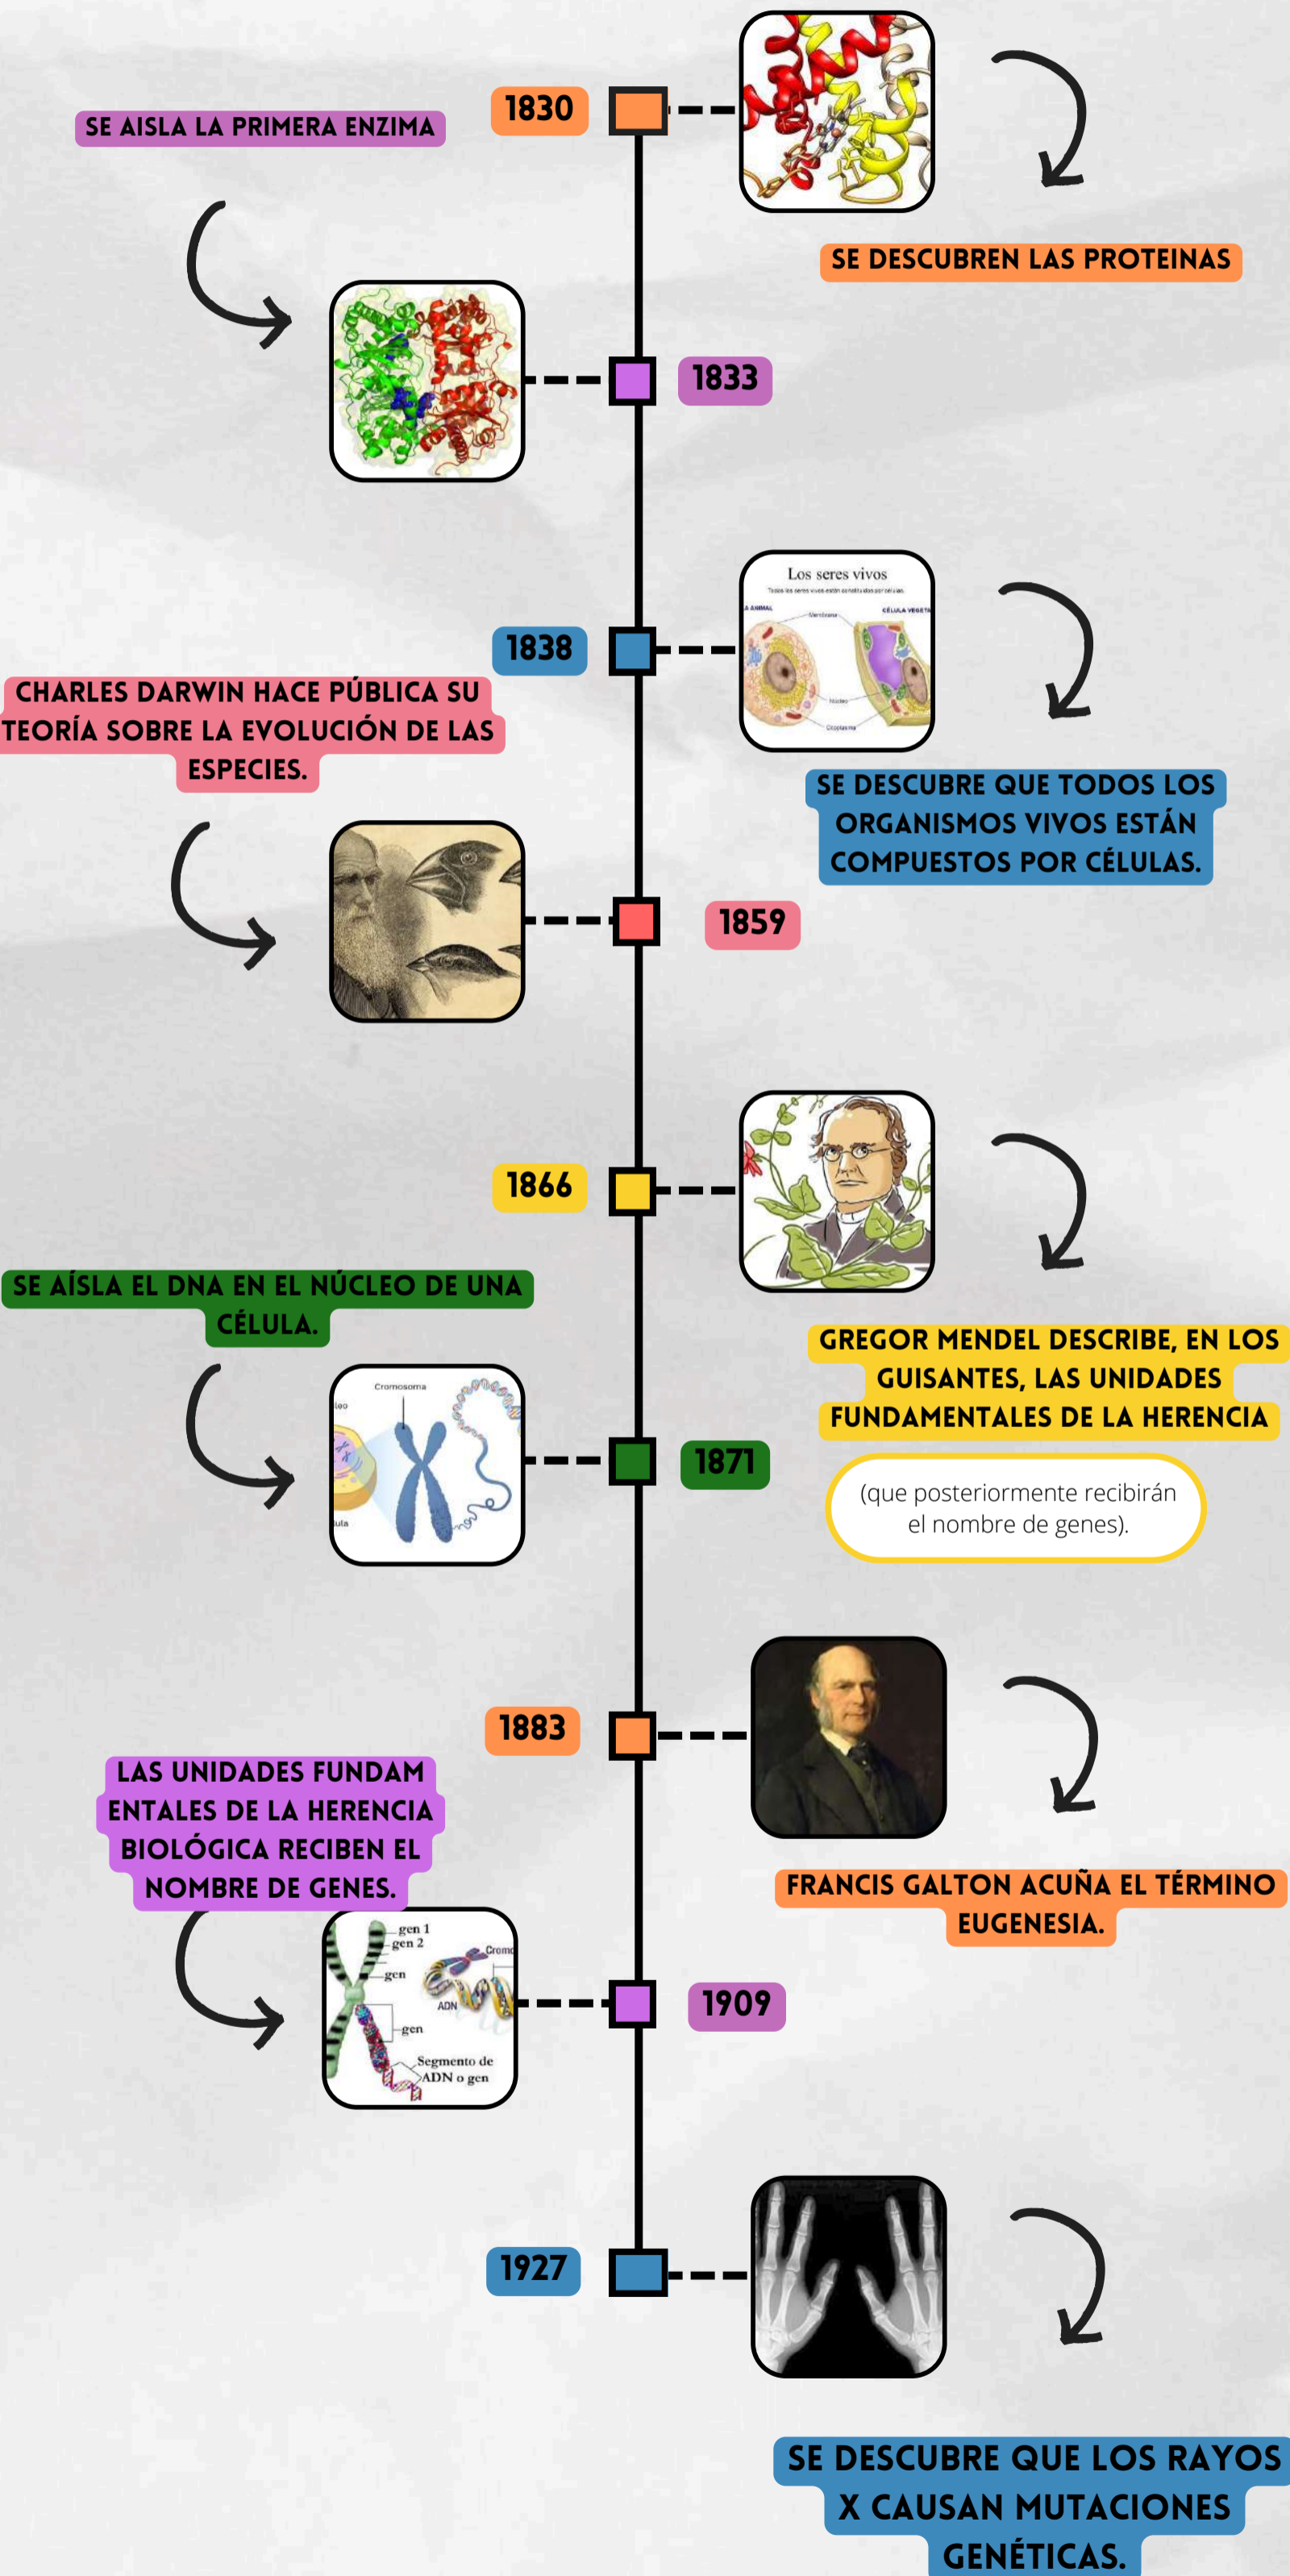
1830

SE AISLA LA PRIMERA ENZIMA

SE DESCUBREN LAS PROTEINAS

1833

Los seres vivos

1838

CHARLES DARWIN HACE PÚBLICA SU TEORÍA SOBRE LA EVOLUCIÓN DE LAS ESPECIES.

SE DESCUBRE QUE TODOS LOS ORGANISMOS VIVOS ESTÁN COMPUESTOS POR CÉLULAS.

1859

1866

SE AÍSLA EL DNA EN EL NÚCLEO DE UNA CÉLULA.

GREGOR MENDEL DESCRIBE, EN LOS GUISANTES, LAS UNIDADES FUNDAMENTALES DE LA HERENCIA

Cromosoma

1871

(que posteriormente recibirán el nombre de genes).

1883

LAS UNIDADES FUNDAM ENTALES DE LA HERENCIA BIOLÓGICA RECIBEN EL NOMBRE DE GENES.

FRANCIS GALTON ACUÑA EL TÉRMINO EUGENESIA.

gen 1
gen 2
gen
ADN
gen
Segmento de ADN o gen

1909

1927

SE DESCUBRE QUE LOS RAYOS X CAUSAN MUTACIONES GENÉTICAS.